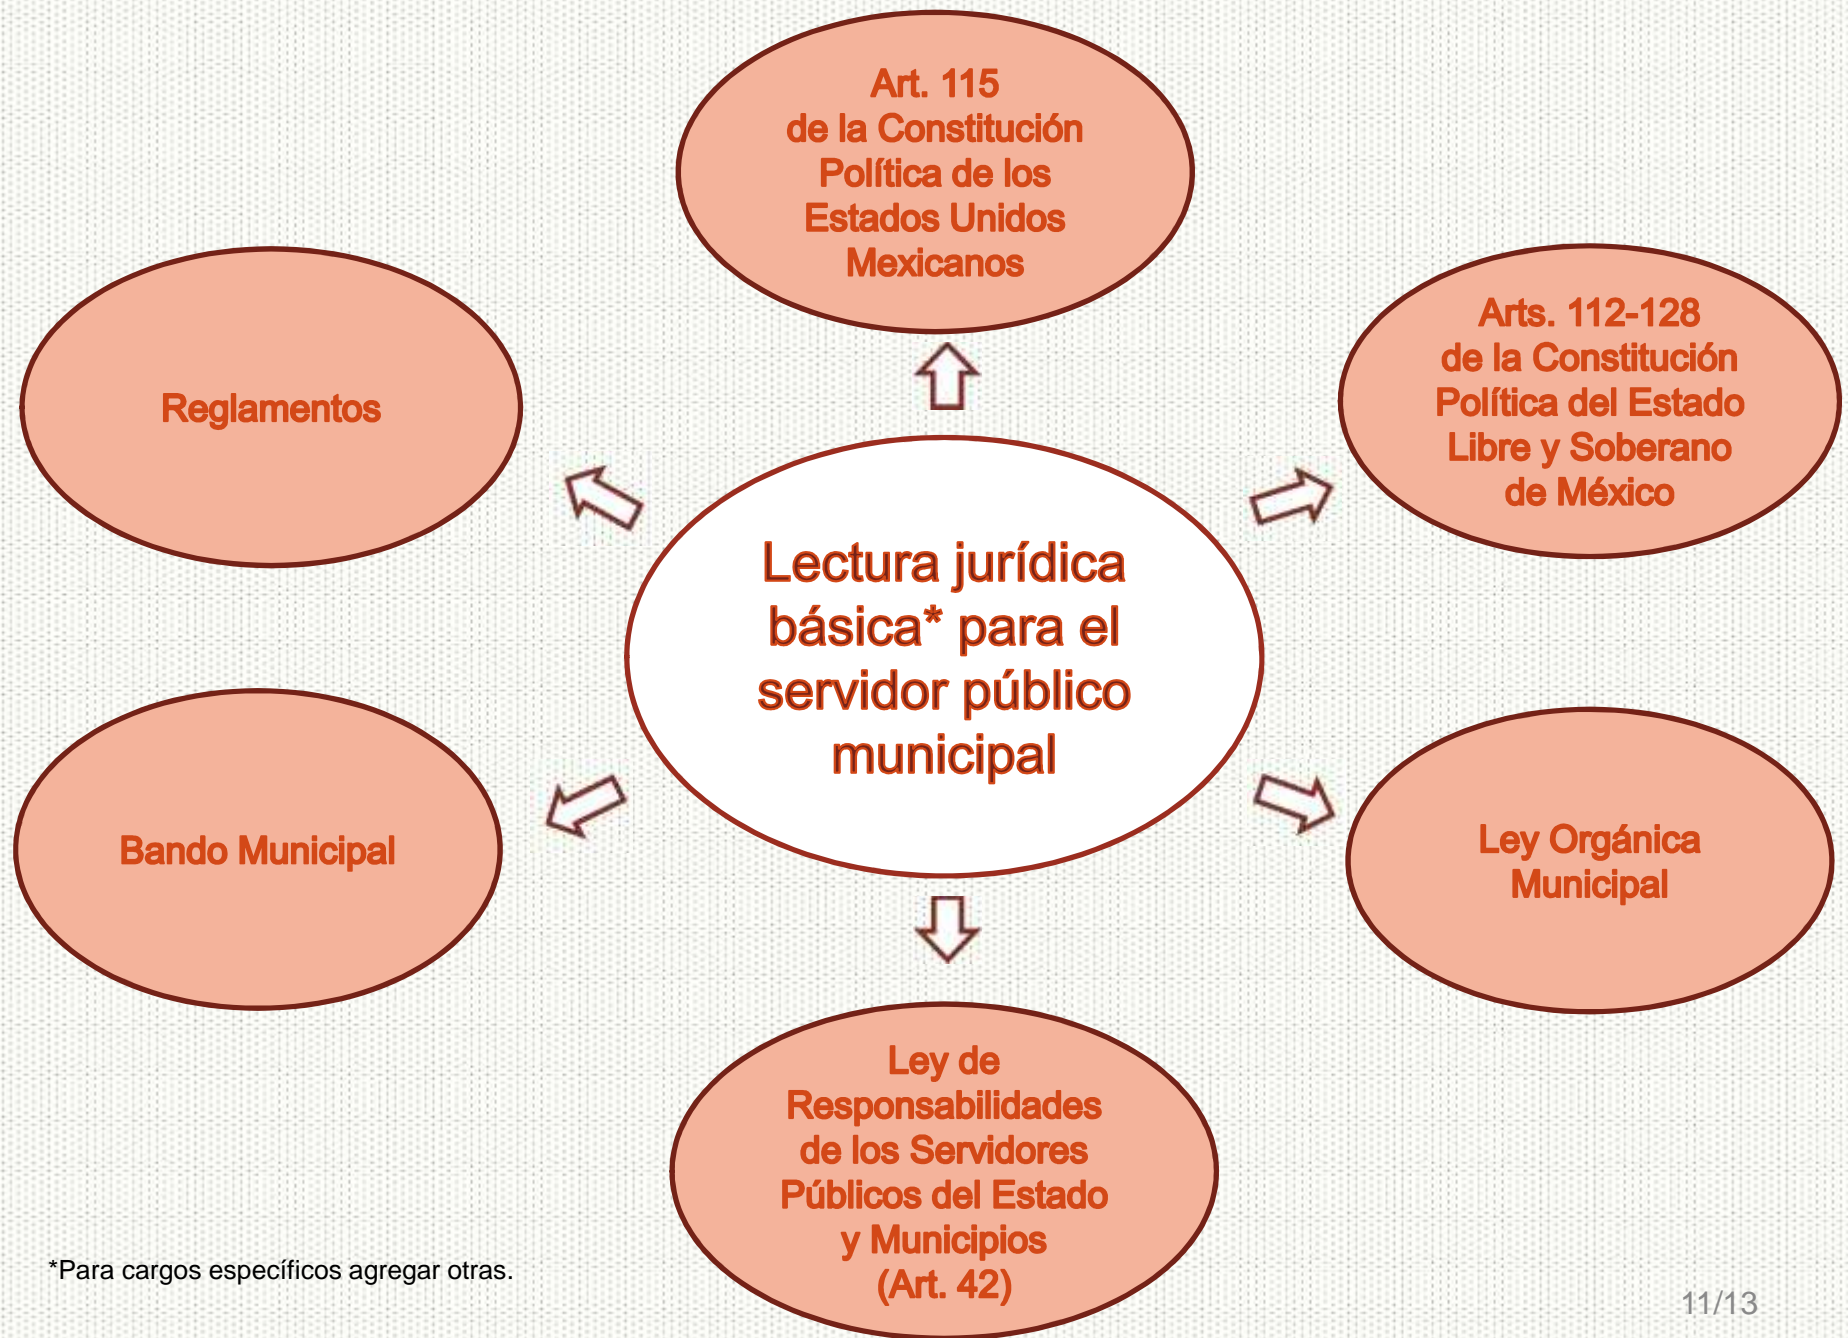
Art. 115
de la Constitución
Política de los
Estados Unidos
Mexicanos

Reglamentos

Arts. 112-128
de la Constitución
Política del Estado
Libre y Soberano
de México

Lectura jurídica básica* para el servidor público municipal

Bando Municipal

Ley Orgánica
Municipal

Ley de
Responsabilidades
de los Servidores
Públicos del Estado
y Municipios
(Art. 42)

*Para cargos específicos agregar otras.

11/13